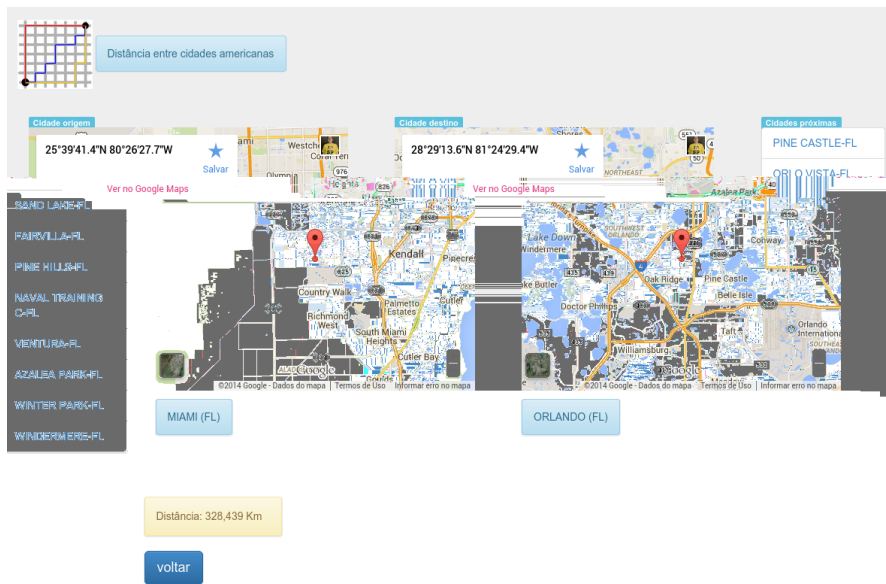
Distância entre cidades americanas

Cidade origem

25°39'41.4"N 80°26'27.7"W

Salvar

Ver no Google Maps

Westche

Coral Ter

976

Kendall

Country Walk

Palmetto Estates

Richmond West

South Miami Heights

Cutler Bay

Goulds

Google

©2014 Google - Dados do mapa Termos de Uso Informar erro no mapa

MIAMI (FL)

Cidade destino

28°29'13.6"N 81°24'29.4"W

Salvar

Ver no Google Maps

NORTHEAST

Lake Down

Windermere

SOUTHWEST ORLANDO

Oak Ridge

Conway

Pine Castle

Doctor Phillips

Belle Isle

Taft

Orlando International

Williamsburg

Google

©2014 Google - Dados do mapa Termos de Uso Informar erro no mapa

ORLANDO (FL)

Cidades próximas

PINE CASTLE-FL

ORLO VISTA-FL

SAND LAKE-FL

FAIRVILLA-FL

PINE HILLS-FL

NAVAL TRAINING C-FL

VENTURA-FL

AZALEA PARK-FL

WINTER PARK-FL

WINDERMERE-FL

Distância: 328,439 Km

voltar